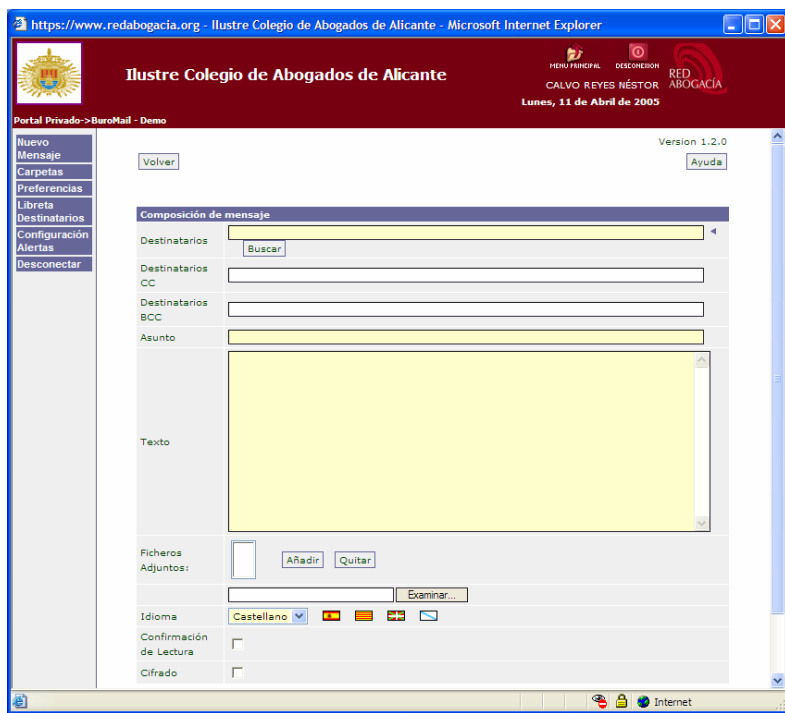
https://www.redabogacia.org - Ilustre Colegio de Abogados de Alicante - Microsoft Internet Explorer

Ilustre Colegio de Abogados de Alicante

MENU PRINCIPAL DESCONEXION

CALVO REYES NÉSTOR

Lunes, 11 de Abril de 2005

RED ABOGACÍA

Portal Privado->BuroMail - Demo

Nuevo Mensaje
Carpetas
Preferencias
Libreta Destinatarios
Configuración Alertas
Desconectar

Version 1.2.0

Volver

Ayuda

Composición de mensaje

Destinatarios

Buscar

Destinatarios CC

Destinatarios BCC

Asunto

Texto

Ficheros Adjuntos:

Añadir Quitar

Examinar...

Idioma Castellano

Confirmación de Lectura

Cifrado

Internet